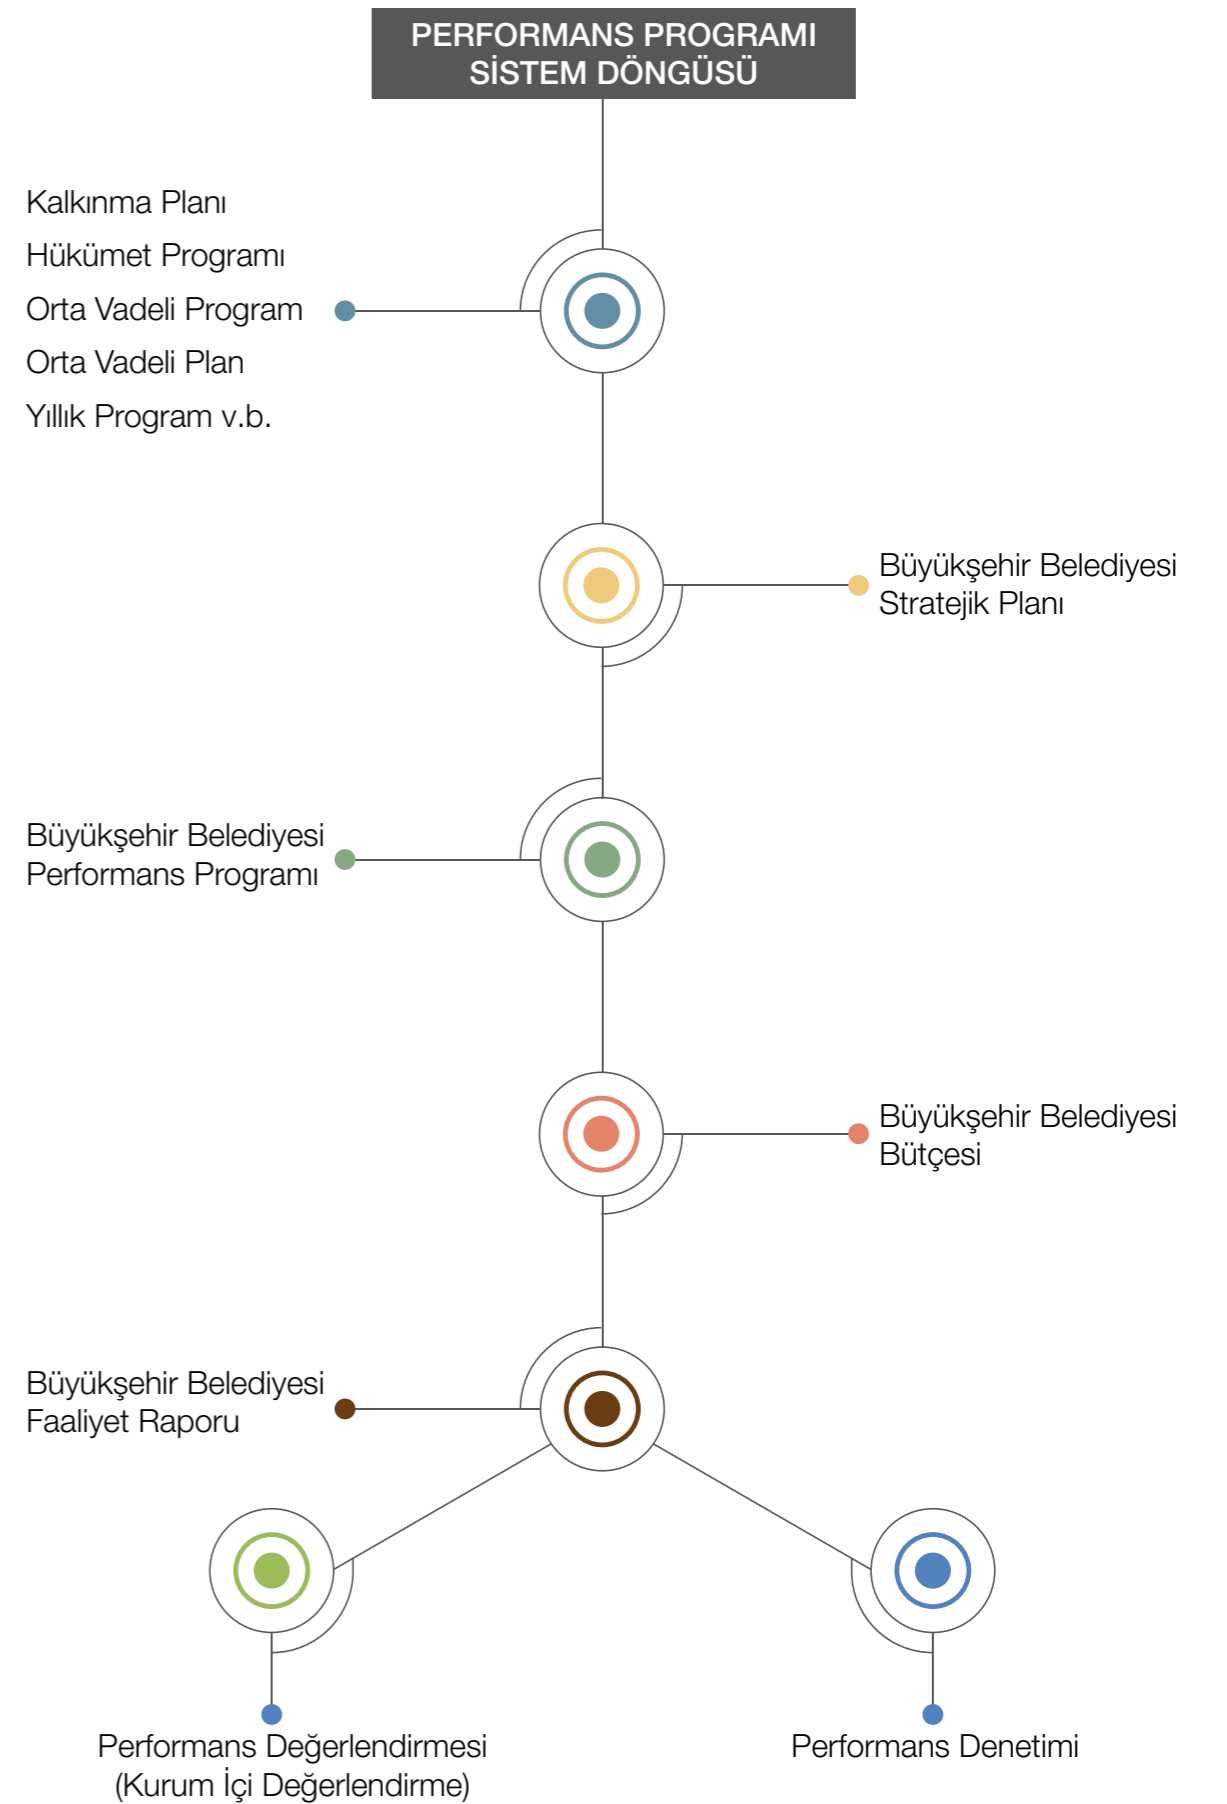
PERFORMANS PROGRAMI SİSTEM DÖNGÜSÜ

Kalkınma Planı
Hükümet Programı
Orta Vadeli Program
Orta Vadeli Plan
Yıllık Program v.b.

Büyükşehir Belediyesi Stratejik Planı

Büyükşehir Belediyesi Performans Programı

Büyükşehir Belediyesi Bütçesi

Büyükşehir Belediyesi Faaliyet Raporu

Performans Değerlendirmesi (Kurum İçi Değerlendirme)

Performans Denetimi